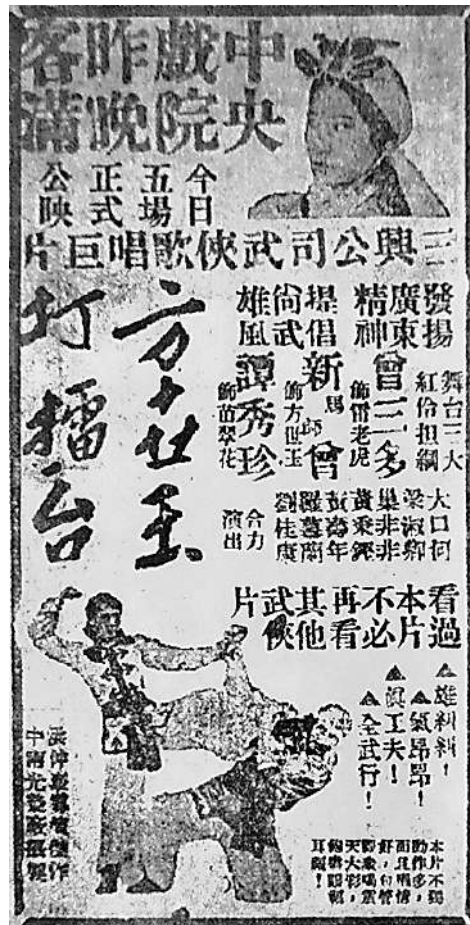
中央戲院 昨晚客滿

今日五場正式公映

三興公司武俠歌唱巨片

方世玉打擂台

發揚廣東精神 提倡尚武雄風

曾三多 飾僧老虎
新馬師曾 飾方世玉
譚秀珍 飾苗翠花

舞台二大紅伶担綱

大口何 梁淑卿 巢非非 黃楚山 黃壽年 羅慧蘭 劉佳康 合力演出

看過本片必不再看其他武俠片

雄糾糾！氣昂昂！

真工夫！全武行！

本片不獨動作面面顧到，且多穿插；歌唱好聽，佈景豪華，天下聞名，耳目一新

侯伸女導演 中南光登廠出品